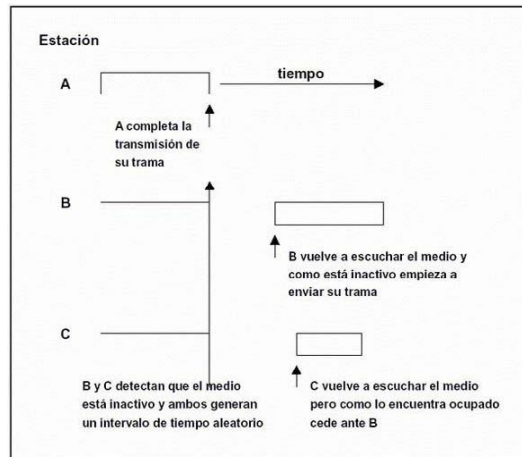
Estación

A

tiempo

A completa la transmisión de su trama

B

B vuelve a escuchar el medio y como está inactivo empieza a enviar su trama

C

B y C detectan que el medio está inactivo y ambos generan un intervalo de tiempo aleatorio

C vuelve a escuchar el medio pero como lo encuentra ocupado cede ante B